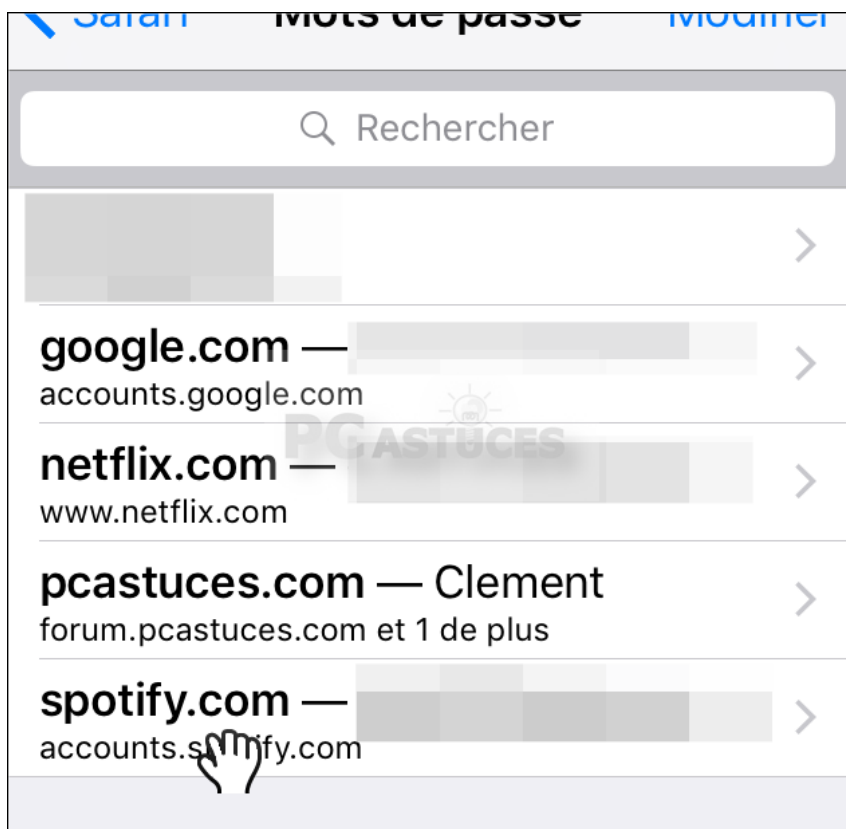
Safari Mots de passe Modifier

Rechercher

google.com —
accounts.google.com

netflix.com —
www.netflix.com

pcastuces.com — Clement
forum.pcastuces.com et 1 de plus

spotify.com —
accounts.s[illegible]ify.com

PC ASTUCES